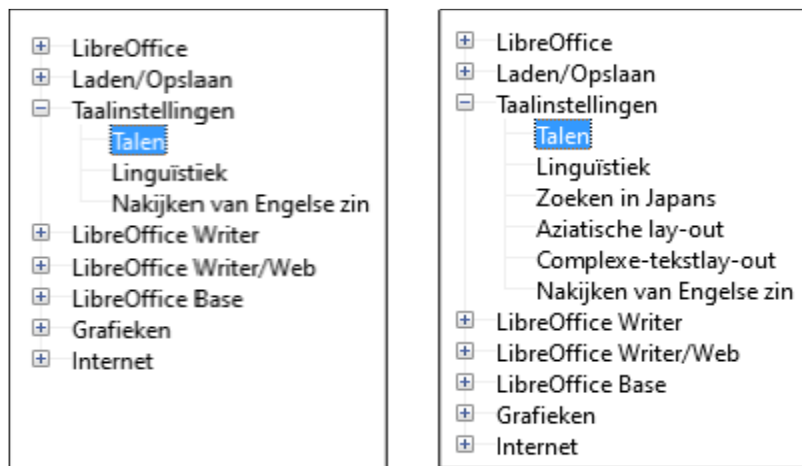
LibreOffice
Laden/Opslaan
Taalinstellingen
Talen
Linguïstiek
Nakijken van Engelse zin
LibreOffice Writer
LibreOffice Writer/Web
LibreOffice Base
Grafieken
Internet

LibreOffice
Laden/Opslaan
Taalinstellingen
Talen
Linguïstiek
Zoeken in Japans
Aziatische lay-out
Complexe-tekstlay-out
Nakijken van Engelse zin
LibreOffice Writer
LibreOffice Writer/Web
LibreOffice Base
Grafieken
Internet